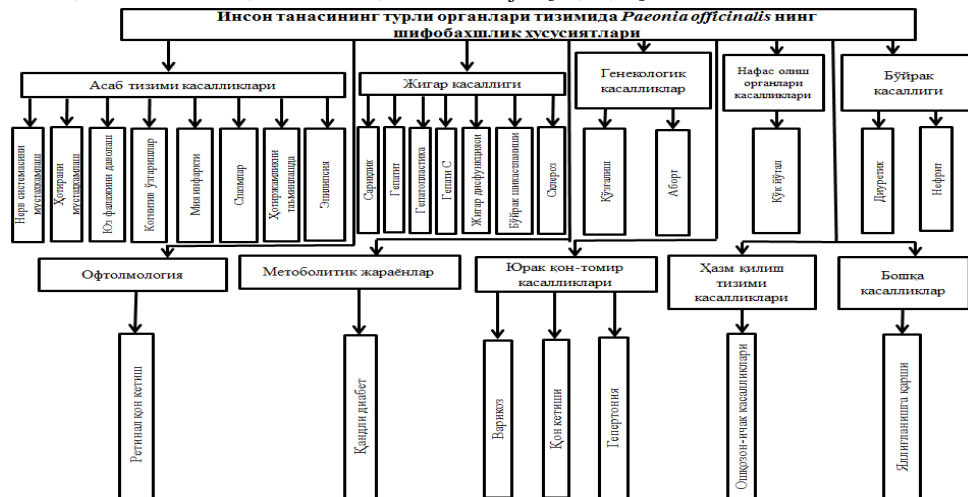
Инсон танасининг турли органлари тизимида *Paeonia officinalis* нинг шифобахшлик хусусиятлари

Асаб тизими касалликлари

Нерв системасини мустаҳкамлаш

Хотирани мустаҳкамлаш

Юз фалажини даволаш

Когнитив ўзгаришлар

Мия инфаркти

Спазмлар

Хотиржамликни таъминлашда

Эпилепсия

Жигар касаллиги

Сариқлик

Гепатит

Гепатопластика

Гепати С

Жигар дисфункцияси

Буйрак шикастланиши

Склероз

Генекологик касалликлар

Кўнгилиш

Аборт

Нафас олиш органлари касалликлари

Кўк йўтал

Бўйрак касаллиги

Диуретик

Нефрит

Офтолмология

Ретинал қон кетиш

Метоболитик жараёнлар

Қандли диабет

Юрак қон-томир касалликлари

Варикоз

Қон кетиши

Гепертония

Ҳазм қилиш тизими касалликлари

Ошқозон-ичак касалликлари

Бошқа касалликлар

Яллиғланишга қарши